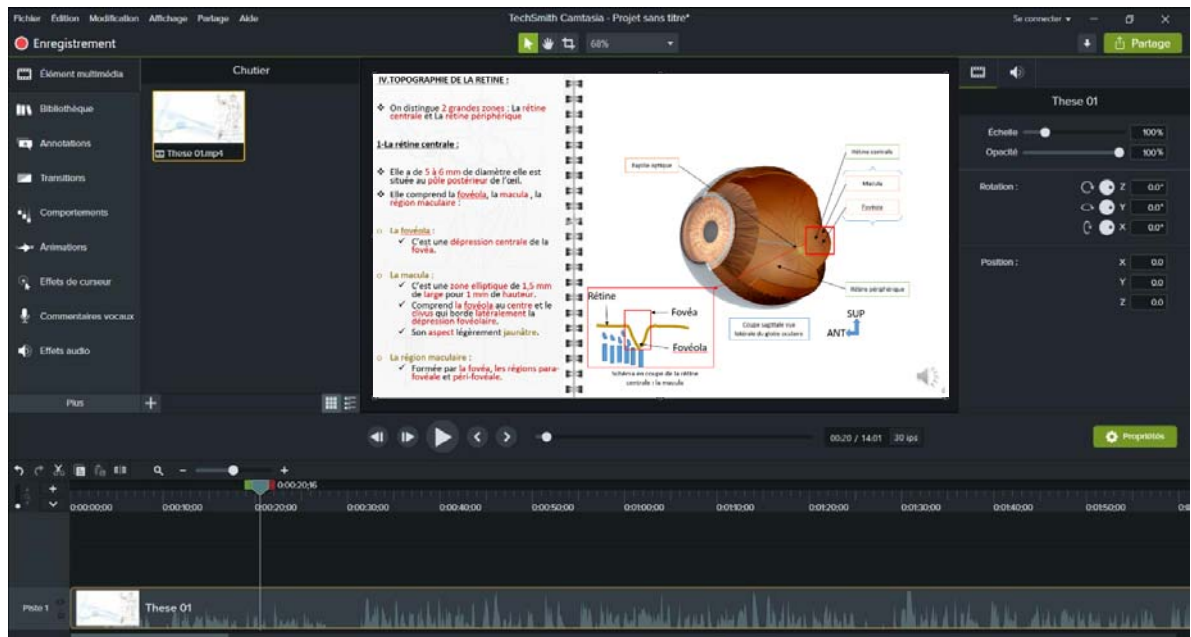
Fichier Édition Modification Affichage Partage Aide

TechSmith Camtasia - Projet sans titre*

Se connecter ▾

Enregistrement

68%

Partage

Élément multimédia

Chutier

Bibliothèque

Annotations

Transitions

Comportements

Animations

Effets de curseur

Commentaires vocaux

Effets audio

These 01.mp4

Plus

IV.TOPOGRAPHIE DE LA RETINE :

❖ On distingue 2 grandes zones : La rétine centrale et La rétine périphérique

1-La rétine centrale :

❖ Elle a de 5 à 6 mm de diamètre elle est située au pôle postérieur de l'œil.

❖ Elle comprend la fovéola, la macula , la région maculaire :

o La fovéola :
✓ C'est une dépression centrale de la fovéa.

o La macula :
✓ C'est une zone elliptique de 1,5 mm de large pour 1 mm de hauteur.
✓ Comprend la fovéola au centre et le clivus qui borde latéralement la dépression fovéolaire.
✓ Son aspect légèrement jaunâtre.

o La région maculaire :
✓ Formée par la fovéa, les régions para-fovéale et péri-fovéale.

Papille optique

Rétine centrale

Macula

Fovéola

Rétine périphérique

Rétine

Fovéa

Fovéola

Schéma en coupe de la rétine centrale : la macula

Coupe sagittale vue latérale du globe oculaire

SUP

ANT

These 01

Échelle 100%

Opacité 100%

Rotation : Z 0.0° Y 0.0° X 0.0°

Position : X 0.0 Y 0.0 Z 0.0

00:20 / 14:01 30 ips

Propriétés

0:00:20;16

0:00:00;00 0:00:10;00 0:00:20;00 0:00:30;00 0:00:40;00 0:00:50;00 0:01:00;00 0:01:10;00 0:01:20;00 0:01:30;00 0:01:40;00 0:01:50;00

Piste 1

These 01